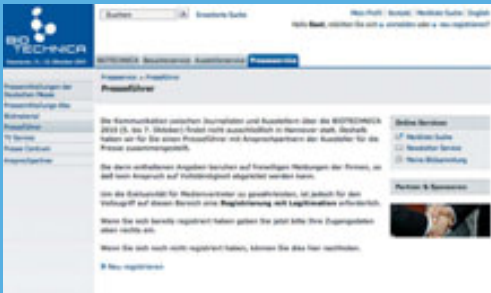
BIO
TECHNICA

Suchen

Erweiterte Suche

Mein Profil | Kontakt | Merkliste Suche | English

Hallo Gast, möchten Sie sich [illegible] oder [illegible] registrieren?

BIOTECHNICA | Besucherservice | Ausstellerservice | Presseservice

Presseservice > Presseführer

Pressemitteilungen der Deutschen Messe
Pressemitteilungen Aller
Bildmaterial
Presseführer
TV Service
Presse Centrum
Ansprechpartner

Presseführer

Die Kommunikation zwischen Journalisten und Ausstellern über die BIOTECHNICA 2010 (5. bis 7. Oktober) findet nicht ausschließlich in Hannover statt. Deshalb haben wir für Sie einen Presseführer mit Ansprechpartnern der Aussteller für die Presse zusammengestellt.

Die darin enthaltenen Angaben beruhen auf freiwilligen Meldungen der Firmen, so daß kein Anspruch auf Vollständigkeit abgeleitet werden kann.

Um die Exklusivität für Medienvertreter zu gewährleisten, ist jedoch für den Vollzugriff auf diesen Bereich eine Registrierung mit Legitimation erforderlich.

Wenn Sie sich bereits registriert haben geben Sie jetzt bitte Ihre Zugangsdaten oben rechts ein.

Wenn Sie sich noch nicht registriert haben, können Sie dies hier nachholen.

Neu registrieren

Online Services
Merkliste Suche
Newsletter Service
Meine Bildsammlung

Partner & Sponsoren